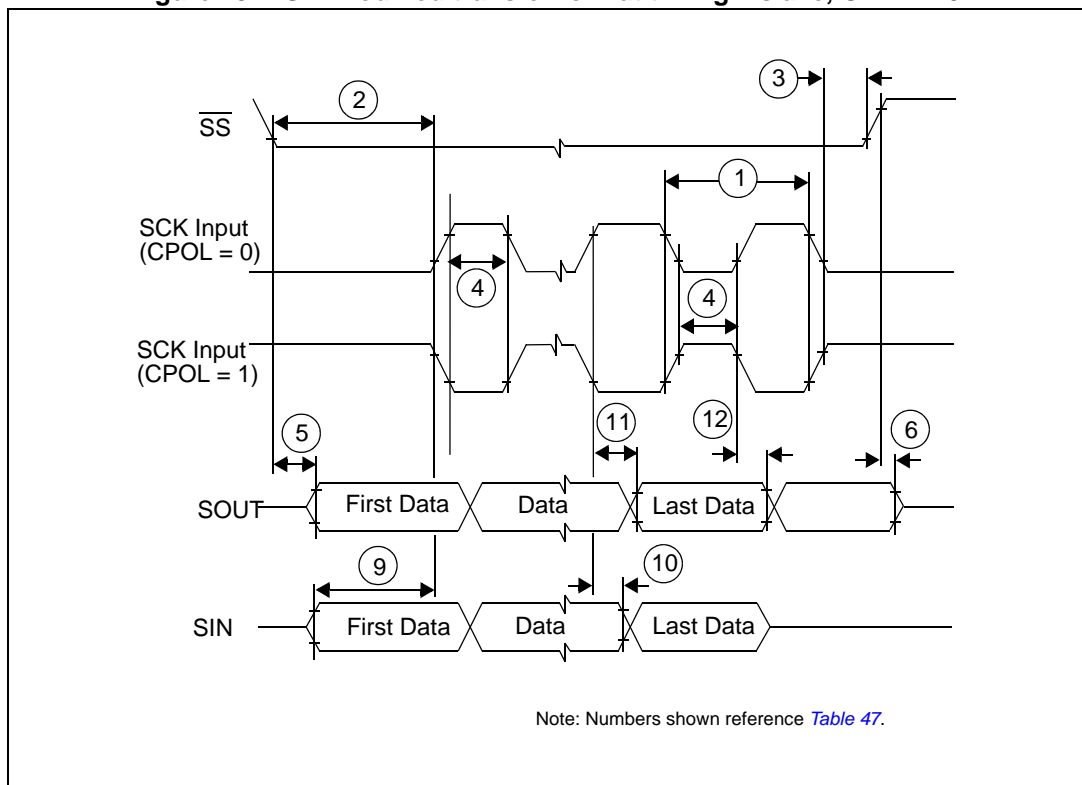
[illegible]

$\overline{SS}$

2

3

1

SCK Input (CPOL = 0)

4

4

SCK Input (CPOL = 1)

5

11

12

6

SOUT

First Data

Data

Last Data

9

10

SIN

First Data

Data

Last Data

Note: Numbers shown reference *Table 47*.